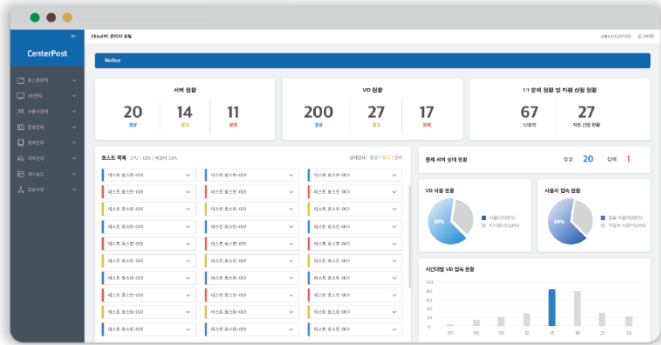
CenterPost

호스트관리
VD관리
사용자관리
통계관리
장애관리
계약관리
매뉴얼
접속차단

Cloud-PC 관리자 포털

사용자님(관리자) 로그아웃

Notice

서버 현황

20
정상

14
경고

11
장애

VD 현황

200
정상

27
경고

17
장애

1:1 문의 현황 및 자원 신청 현황

67
1:1문의

27
자원 신청 현황

호스트 목록 CPU 10% | 메모리 50%

상태표시 : 정상 | 경고 | 장애

테스트 호스트-001
테스트 호스트-001
테스트 호스트-001
테스트 호스트-001
테스트 호스트-001
테스트 호스트-001
테스트 호스트-001
테스트 호스트-001
테스트 호스트-001
테스트 호스트-001
테스트 호스트-001
테스트 호스트-001
테스트 호스트-001
테스트 호스트-001
테스트 호스트-001
테스트 호스트-001
테스트 호스트-001
테스트 호스트-001
테스트 호스트-001
테스트 호스트-001
테스트 호스트-001
테스트 호스트-001
테스트 호스트-001
테스트 호스트-001
테스트 호스트-001
테스트 호스트-001
테스트 호스트-001
테스트 호스트-001
테스트 호스트-001
테스트 호스트-001

공제 서버 상태 현황

정상 20 장애 1

VD 사용 현황

60%

사용(VD할당) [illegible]
미사용(VD미할당) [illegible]

사용자 접속 현황

60%

접속 사용자(VD사용) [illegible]
미접속 사용자(VD미사용) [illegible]

시간대별 VD 접속 현황